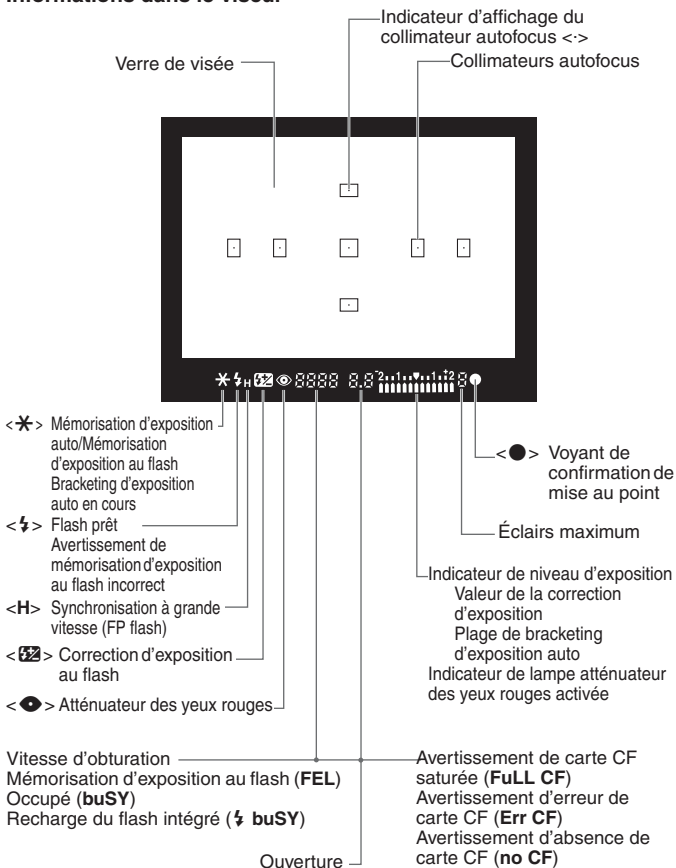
Informations dans le viseur

Indicateur d'affichage du collimateur autofocus <·>

Verre de visée

Collimateurs autofocus

* ϟH ⚡ ◉ 8888 8.8 ²...1...▼...1...²⁺ 8 ●

<*> Mémorisation d'exposition auto/Mémorisation d'exposition au flash Bracketing d'exposition auto en cours

<ϟ> Flash prêt Avertissement de mémorisation d'exposition au flash incorrect

<H> Synchronisation à grande vitesse (FP flash)

<⚡> Correction d'exposition au flash

<◉> Atténuateur des yeux rouges

<●> Voyant de confirmation de mise au point

Éclairs maximum

Indicateur de niveau d'exposition
Valeur de la correction d'exposition
Plage de bracketing d'exposition auto
Indicateur de lampe atténuateur des yeux rouges activée

Vitesse d'obturation
Mémorisation d'exposition au flash (FEL)
Occupé (buSY)
Recharge du flash intégré (ϟ buSY)

Ouverture

Avertissement de carte CF saturée (FuLL CF)
Avertissement d'erreur de carte CF (Err CF)
Avertissement d'absence de carte CF (no CF)